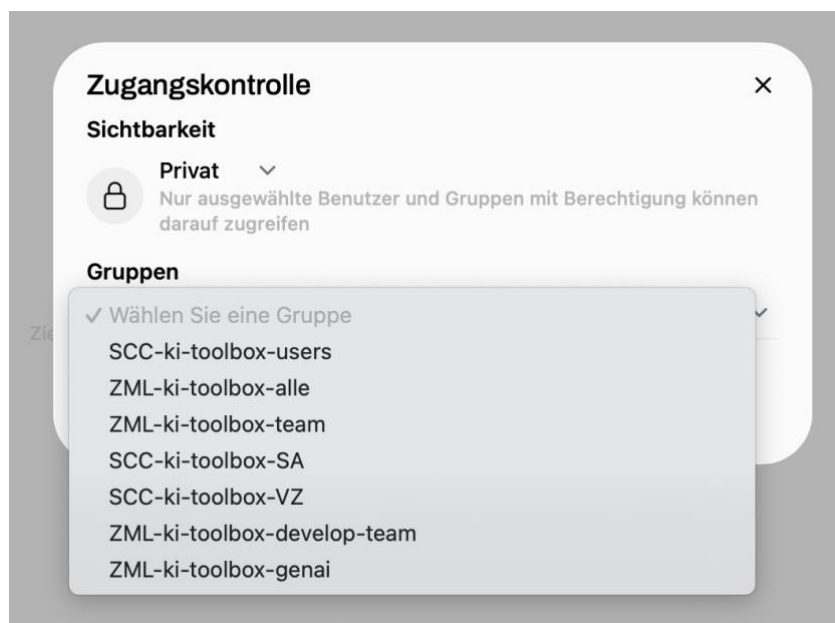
Zugangskontrolle

×

Sichtbarkeit

Privat ˅

Nur ausgewählte Benutzer und Gruppen mit Berechtigung können darauf zugreifen

Gruppen

✓ Wählen Sie eine Gruppe
SCC-ki-toolbox-users
ZML-ki-toolbox-alle
ZML-ki-toolbox-team
SCC-ki-toolbox-SA
SCC-ki-toolbox-VZ
ZML-ki-toolbox-develop-team
ZML-ki-toolbox-genai

Zie